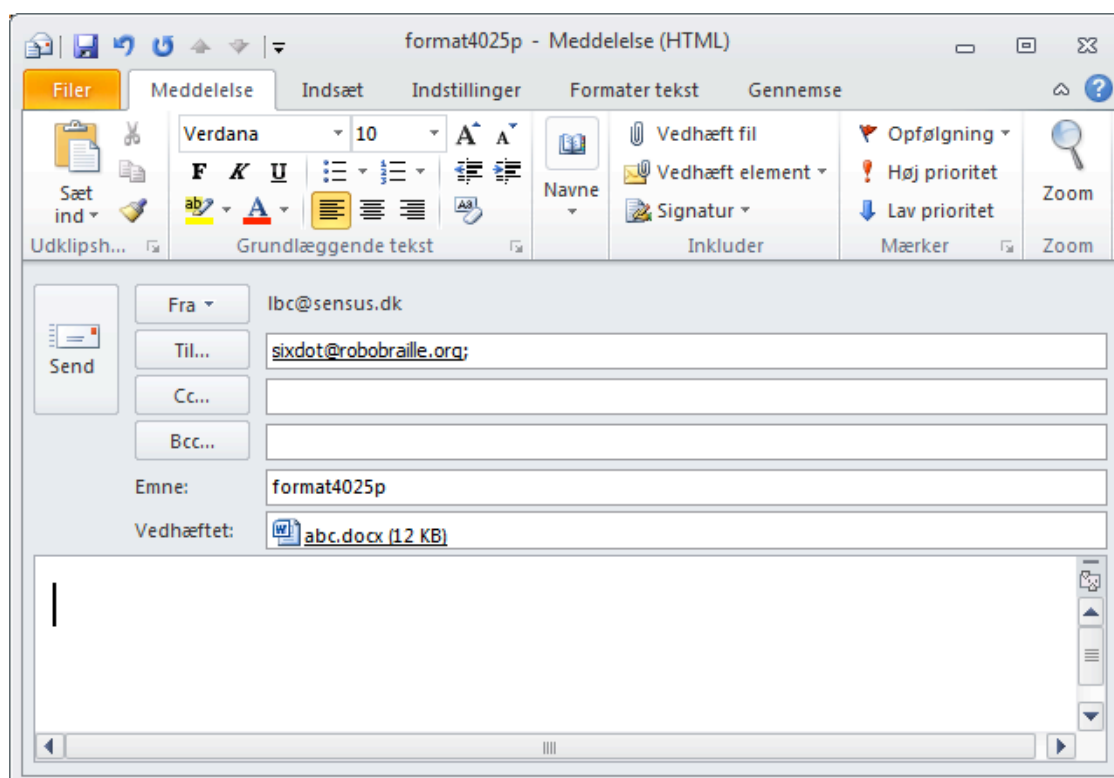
format4025p - Meddelelse (HTML)

Filer
Meddelelse
Indsæt
Indstillinger
Formater tekst
Gennemse

Sæt ind
Udklipsh...

Verdana
10
F K U
Grundlæggende tekst

Navne

Vedhæft fil
Vedhæft element
Signatur
Inkluder

Opfølgning
Høj prioritet
Lav prioritet
Mærker

Zoom
Zoom

Send
Fra
lbc@sensus.dk
Til...
sixdot@robobraille.org;
Cc...
Bcc...
Emne:
format4025p
Vedhæftet:
abc.docx (12 KB)